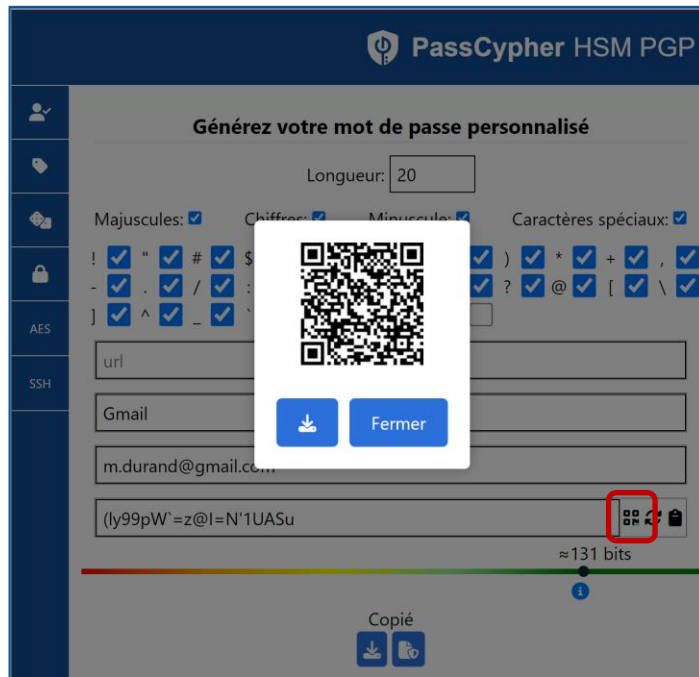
PassCypher HSM PGP

AES

SSH

Générez votre mot de passe personnalisé

Longueur: 20

Majuscules: Chiffres: Minuscule: Caractères spéciaux:

! " # $ ) * + ,
- . / : ? @ [ \
] ^ _ `

Fermer

url

Gmail

m.durand@gmail.com

(ly99pW`=z@I=N'1UASu

≈131 bits

Copié